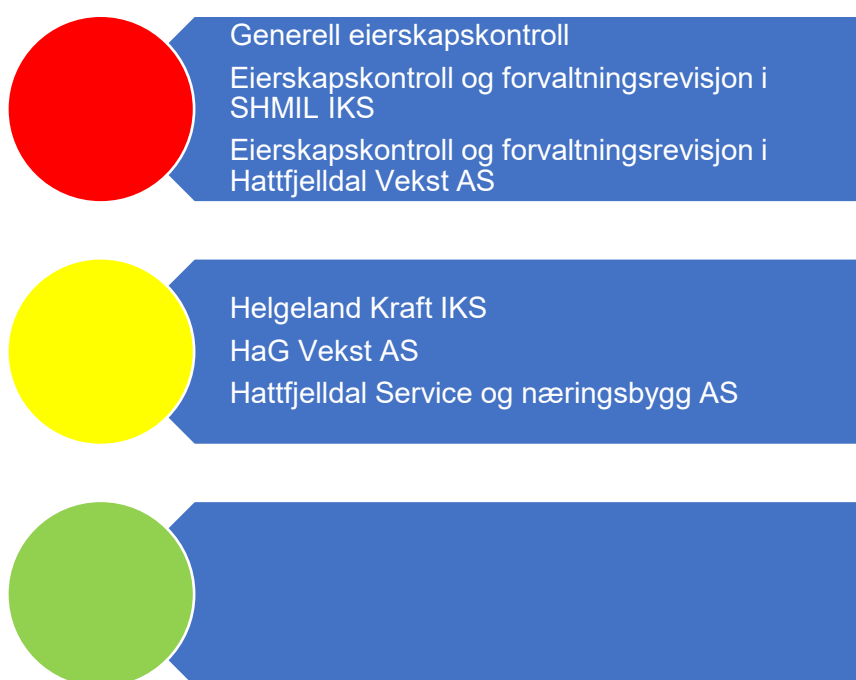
Generell eierskapskontroll
Eierskapskontroll og forvaltningsrevisjon i SHMIL IKS
Eierskapskontroll og forvaltningsrevisjon i Hattfjelldal Vekst AS

Helgeland Kraft IKS
HaG Vekst AS
Hattfjelldal Service og næringsbygg AS